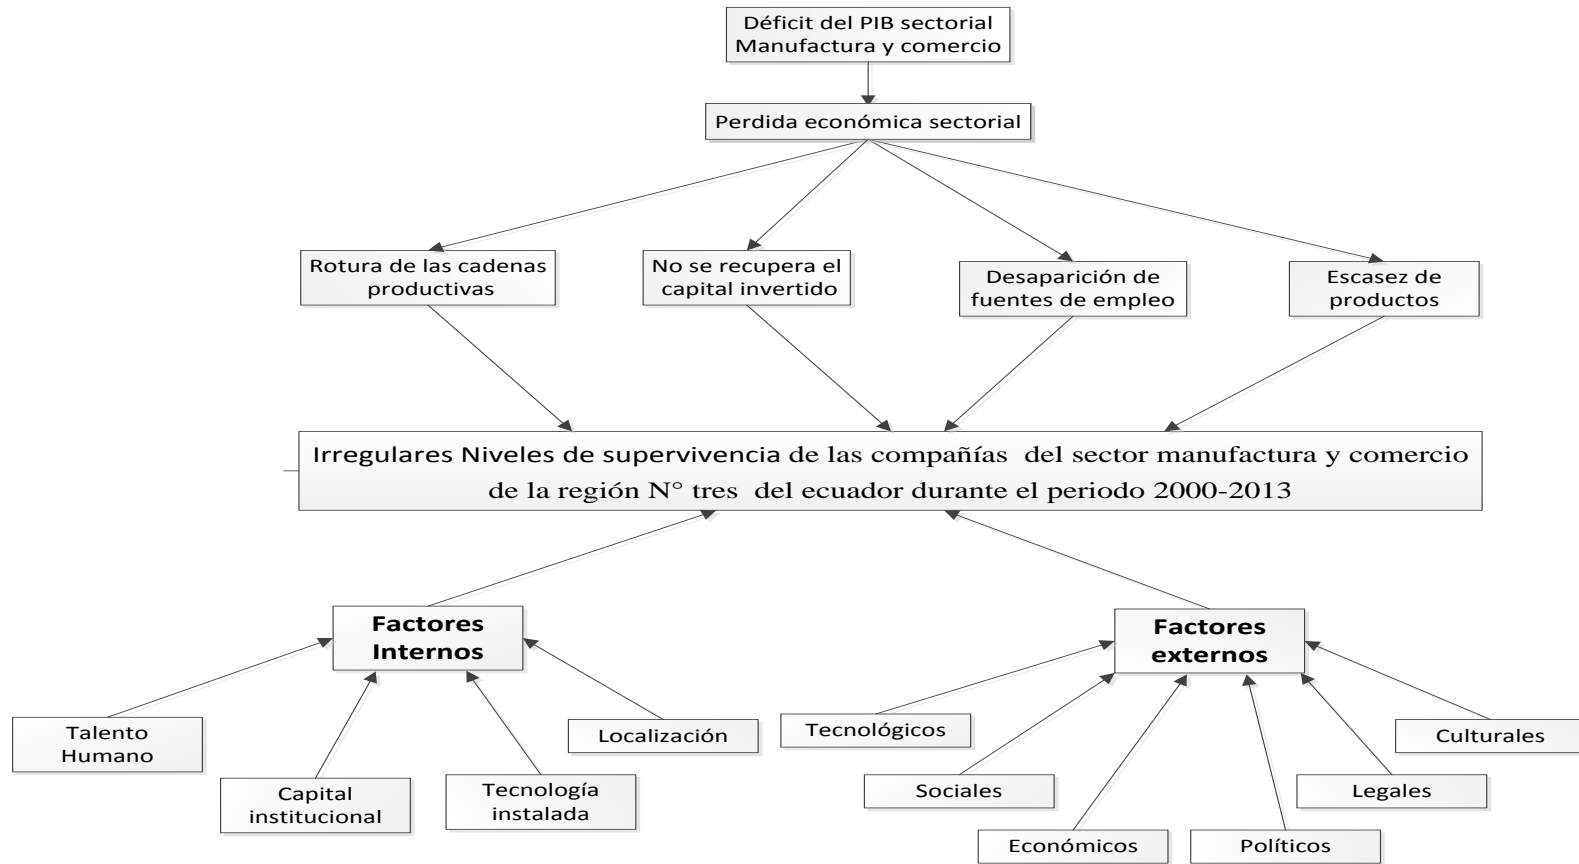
Déficit del PIB sectorial Manufactura y comercio

Perdida económica sectorial

Rotura de las cadenas productivas

No se recupera el capital invertido

Desaparición de fuentes de empleo

Escasez de productos

Irregulares Niveles de supervivencia de las compañías del sector manufactura y comercio de la región N° tres del ecuador durante el periodo 2000-2013

**Factores Internos**

**Factores externos**

Talento Humano

Capital institucional

Tecnología instalada

Localización

Tecnológicos

Sociales

Económicos

Políticos

Legales

Culturales